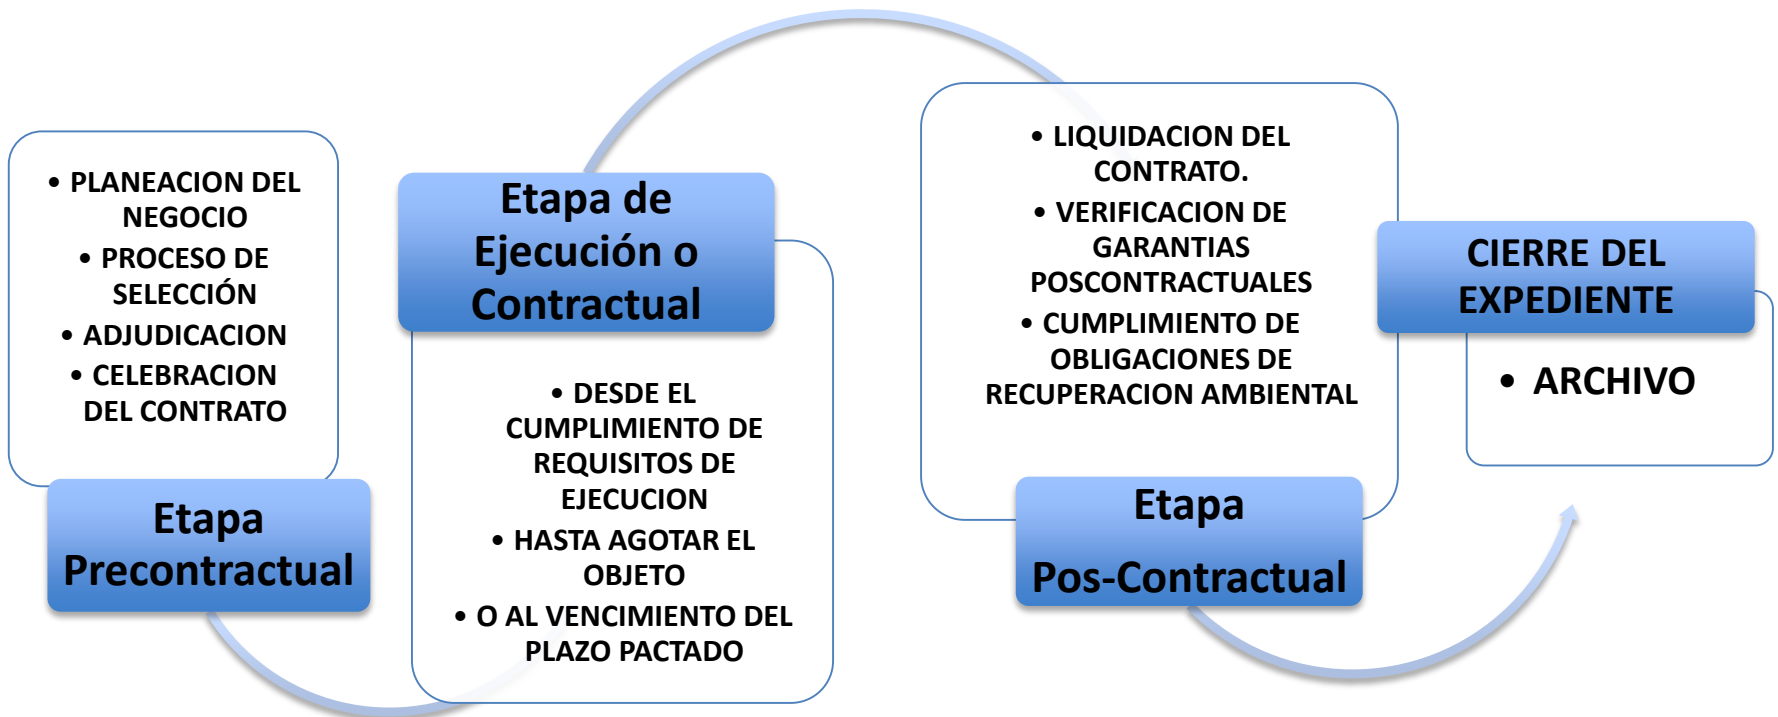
• PLANEACION DEL NEGOCIO
• PROCESO DE SELECCIÓN
• ADJUDICACION
• CELEBRACION DEL CONTRATO

Etapa Precontractual

Etapa de Ejecución o Contractual

• DESDE EL CUMPLIMIENTO DE REQUISITOS DE EJECUCION
• HASTA AGOTAR EL OBJETO
• O AL VENCIMIENTO DEL PLAZO PACTADO

• LIQUIDACION DEL CONTRATO.
• VERIFICACION DE GARANTIAS POSCONTRACTUALES
• CUMPLIMIENTO DE OBLIGACIONES DE RECUPERACION AMBIENTAL

Etapa Pos-Contractual

CIERRE DEL EXPEDIENTE

• ARCHIVO